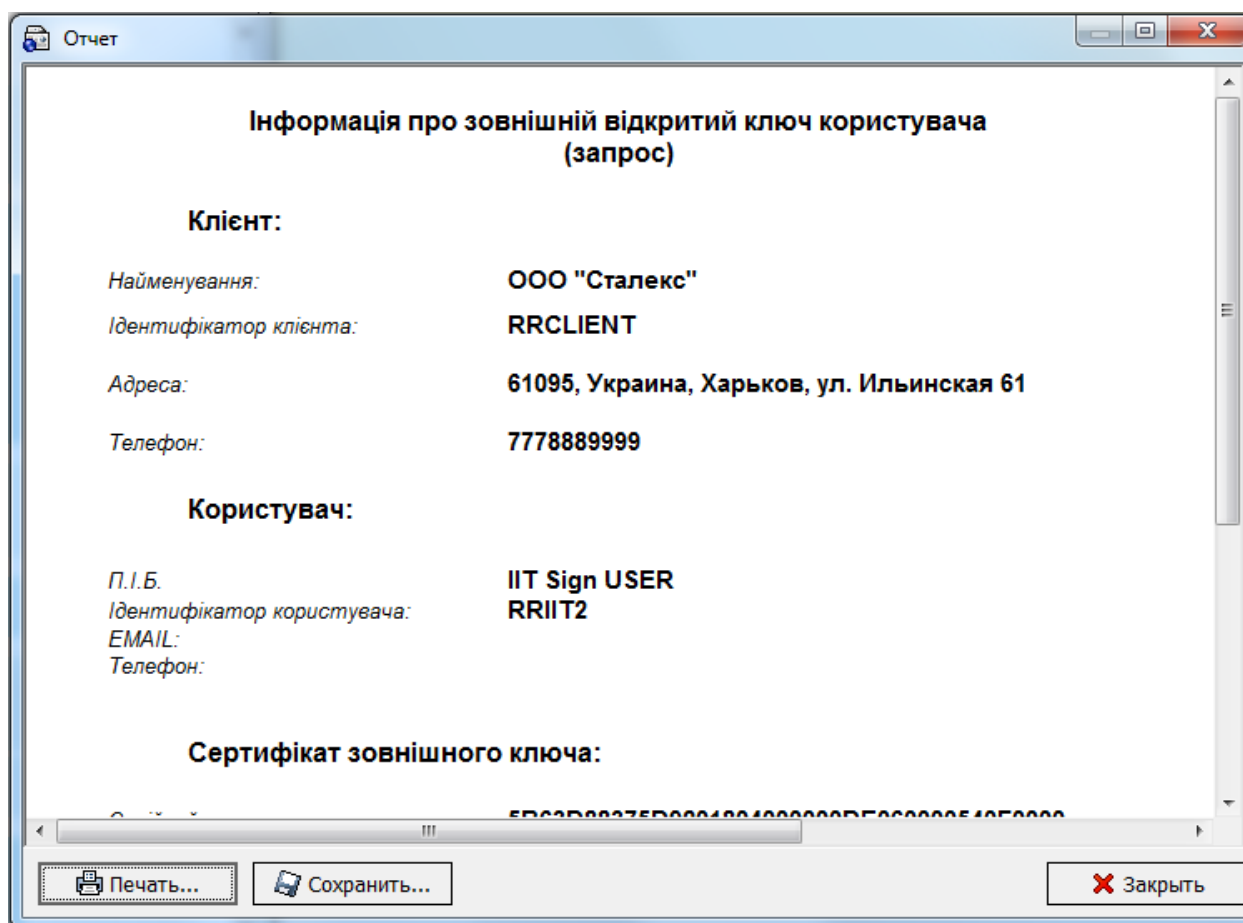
Отчет

Інформація про зовнішній відкритий ключ користувача (запрос)

Клієнт:

Найменування: ООО "Сталекс"

Ідентифікатор клієнта: RRCLIENT

Адреса: 61095, Украина, Харьков, ул. Ильинская 61

Телефон: 7778889999

Користувач:

П.І.Б. IIT Sign USER
Ідентифікатор користувача: RRIIT2
EMAIL:
Телефон:

Сертифікат зовнішного ключа:

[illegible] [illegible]

Печать... Сохранить... Закрыть